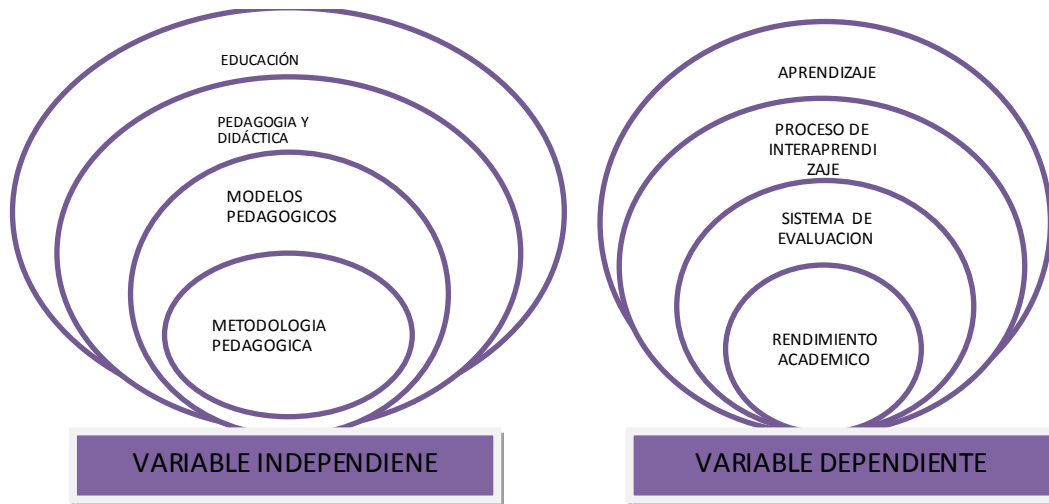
EDUCACIÓN

PEDAGOGIA Y DIDÁCTICA

MODELOS PEDAGOGICOS

METODOLOGIA PEDAGOGICA

VARIABLE INDEPENDIENE

APRENDIZAJE

PROCESO DE INTERAPRENDIZAJE

SISTEMA DE EVALUACION

RENDIMIENTO ACADEMICO

VARIABLE DEPENDIENTE